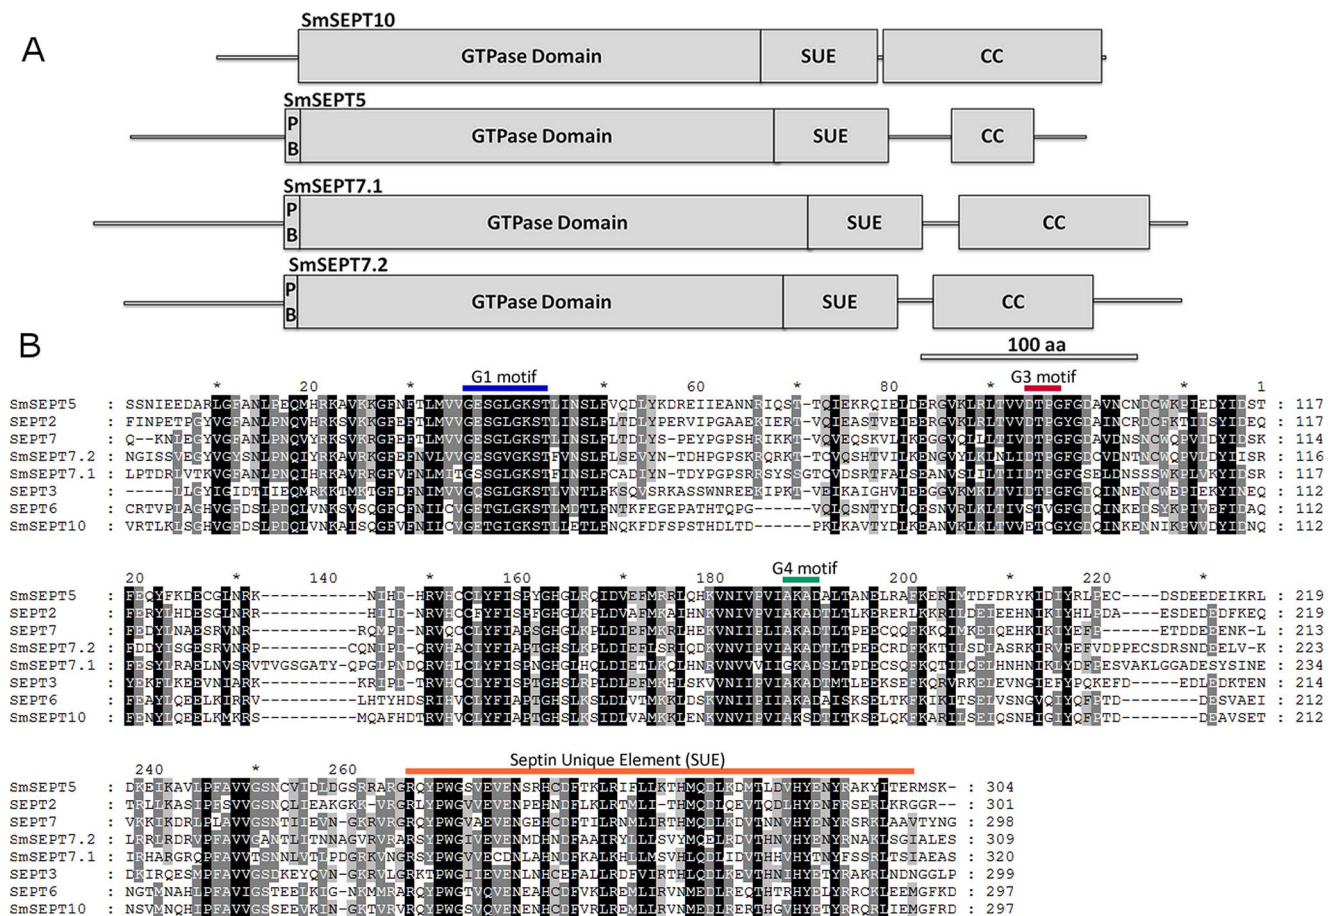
A

SmSEPT10
GTPase Domain
SUE
CC

SmSEPT5
P
B
GTPase Domain
SUE
CC

SmSEPT7.1
P
B
GTPase Domain
SUE
CC

SmSEPT7.2
P
B
GTPase Domain
SUE
CC

B

100 aa

G1 motif
G3 motif

* 20 * 60 * 80 * 1

SmSEPT5 : SSNIEEDARLGFANLPEQMHRKAVKKGFNFTLMVVGESGLGKSTLINSLFVQDTYKDREIIEANNRIQST-TQIEKRQIEIDERGVKLRLTVVDTPGFGDAVNCDCWKPIEDYIDST : 117
SEPT2 : FINPETPGYVGFANLPNQVHRKSVKKGFEFTLMVVGESGLGKSTLINSLFLTDLYPERVIPGAAEKIERT-VQIEASTVEIEERGVKLRLTVVDTPGYGDAINCRDCFKTIISYIDEQ : 117
SEPT7 : Q--KNLEGYVGFANLPNQVYRKSVKRGFEFTLMVVGESGLGKSTLINSLFLTDLYS-PEYPGPSHRIKKT-VQVEQSKVLIKEGGVQLLLTIVDTPGFGDAVDNSNCWQPVIDYIDSK : 114
SmSEPT7.2 : NGISSVEGYVGSNLPNQIYRKAVRKGFEFNVLVVGESGVGKSTFVNSLFLSEVYN-TDHPGPSKRQRKT-TCVQSHTVLIKENGVYLKLNLIDTPGFGDCVDNTNCWQPVIDYIISR : 116
SmSEPT7.1 : LPTDRIVTKVGFANLPNQIHRKAVRRGFVFNLMIVGSSGLGKSTFINSLFCADIYN-TDYPGPSRRSYSSGTCVDSRTFALSEANVSLRLTIIDTPGFGSELDNSSSWKPLVKYIDSR : 117
SEPT3 : -----ILGYIGIDTIIEQMRKKTMKTGFDFNIMVVGQSGLGKSTLVNTLFKSQVSRKASSWNREEKIPKT-VEIKAIGHVIEEGGVKMKLTVIDTPGFGDQINNENCWEPIEKYINEQ : 112
SEPT6 : CRTVPLAGHVGFDSLPDQLVNKSVSQGFCFNILCVGETGLGKSTLMDTLFNTKFEGEPATHTQPG------VQLQSNTYDLQESNVRLKLTIVSTVGFGDQINKEDSYKPIVEFIDAQ : 112
SmSEPT10 : VRTLKLSGHVGFDSLPDQLVNKAIGQGFVFNILCVGETGIGKSTLIETLFNQKFDFSPSTHDLTD------PKLKAVTYDLKEANVKLKLTVVETCGYGDQINKENNIKPVVDYIDNQ : 112

G4 motif

20 * 140 * 160 * 180 200 * 220 *

SmSEPT5 : FEQYFKDECGINRK------------NIHD-HRVECCLYFISPYGHGLRQIDVEEMRRLQHKVNIVPVIAKADALTANELRAFKERIMTDFDRYKIDIYRLPEC----DSDEEDEIKRL : 219
SEPT2 : FERYLHDESGLNRR------------HIID-NRVHCCFYFISPFGHGLKPLDVAFMKAIHNKVNIVPVIAKADTLTLKERERLKKRILDEIEEHNIKIYHLPDA----ESDEDEDFKEQ : 219
SEPT7 : FEDYLNAESRVNRR-----------RQMPD-NRVQCCLYFIAPSGHGLKPLDIEFMKRLHEKVNIIPLIAKADTLTPEECQQFKKQIMKEIQEHKIKIYEFP-------ETDDEEENK-L : 213
SmSEPT7.2 : FDDYISGESRVNRP-----------CQNIPD-QRVEACLYFIAPTGHSLKPLDIEFLSRIQDKVNVIPVIAKADTLTPEECRDFKKTILSDIASRKIRVFEFVDPPECSDRSNDEELV-K : 223
SmSEPT7.1 : FESYLRAELNVSRVTVGSGATY-QPGLPNDCRVELCLYFISPNGHGLHQLDIETLKQLHNRVNVVVIIGKADSLTPDECSQFKQTILQEIHNHNIKLYDFPESVAKLGGADESYSINE : 234
SEPT3 : YEKFLKEEVNIARK-----------KRIPD-TRVHCCLYFISPTGHSLRPLDLEFMKHLSKVVNIIPVIAKADTMTLEEKSEFKQRVRKELEVNGIEFYPQKEFD-----EDLEDKTEN : 214
SEPT6 : FEAYLQEELKIRRV---------LHTYHDSRIHVCLYFIAPTGHSLKSLDLVTMKKLDSKVNIIPIIAKADAISKSELTKFKIKITSELVSNGVQIYQFPTD----------DESVAEI : 212
SmSEPT10 : FENYLQEELKMKRS-----------MQAFHDTRVEVCLYFIAPTGHSLKSLDIVAMKKLHENKVNVIPVIAKSDTITKSELQKFKARILSEIQSNEIGIYQFPTD---------DEAVSET : 212

Septin Unique Element (SUE)

240 * 260

SmSEPT5 : DKEIKAVLPFAVVGSNCVIDPDGSRARGRQYPWGSVEVENSRHCDFTKLRIFLLKTHMQDLKDMTLDVHYENYRAKYLTERMSK- : 304
SEPT2 : TRLLKASIPFSVVGSNQLIEAKGKK-VRGRLYPWGVVEVENPEHNDFLKLRTMLI-THMQDLQEVTQDLHYENFRSERLKRGGR-- : 301
SEPT7 : VKKIKDRLPLAVVGSNTIIEVN-GKRVRGRQYPWGVAEVENGEHCDFTILRNMLIRTHMQDLKDVTNNVHYENYRSRKLAAVTYNG : 298
SmSEPT7.2 : LRRLRDRVPFAVVGANTLITNNAGVRVARSYPWGIVEVENMDENDFAAIRYLLLSVYMQELRDVTHNVHYENYRNAKLSGIALES : 309
SmSEPT7.1 : IRHARGRQPFAVVTSNNIVTPDGRKVNGRSYPWGVVECDNLAENDFKALKHLLMSVHLQDLIDVTHHVHYTNYFSSRLTSIAEAS : 320
SEPT3 : DKIRQESMPFAVVGSDKEYQVN-GKRVLGRKTPWGIIEVENLNHCEFALLRDFVIRTHLQDLKEVTHNIHYETYRAKRLNDNGGLP : 299
SEPT6 : NGTVNAHLPFAVIGSTEELKIG-NKMMRARQYPWGTVQVENEAHCDFVKLREMLIRVNMEDLREQTHTRHYELYRRCKLEEMGFKD : 297
SmSEPT10 : NSVVNQHIPFAVVGSSEEVKIN-GKTVRVRQYPWGSVQVENENHCDFVRLREMLIRVNMEDLRERTHGVHYETYRRCRLIEMGFRD : 297